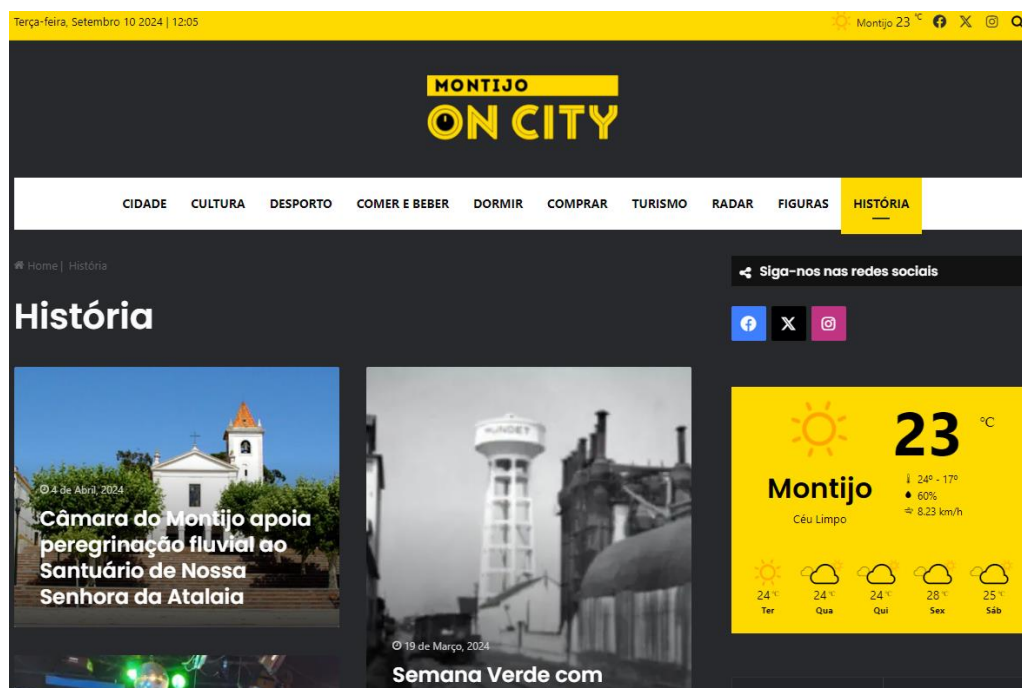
Terça-feira, Setembro 10 2024 | 12:05

Montijo 23 °C

MONTIJO
ON CITY

CIDADE CULTURA DESPORTO COMER E BEBER DORMIR COMPRAR TURISMO RADAR FIGURAS HISTÓRIA

Home | História

História

4 de Abril, 2024
Câmara do Montijo apoia peregrinação fluvial ao Santuário de Nossa Senhora da Atalaia

RUNDET

19 de Março, 2024
Semana Verde com

Siga-nos nas redes sociais

23 °C
Montijo
Céu Limpo
24º - 17º
60%
8.23 km/h

| 24°C | 24°C | 24°C | 28°C | 25°C |
|---|---|---|---|---|
| Ter | Qua | Qui | Sex | Sáb |